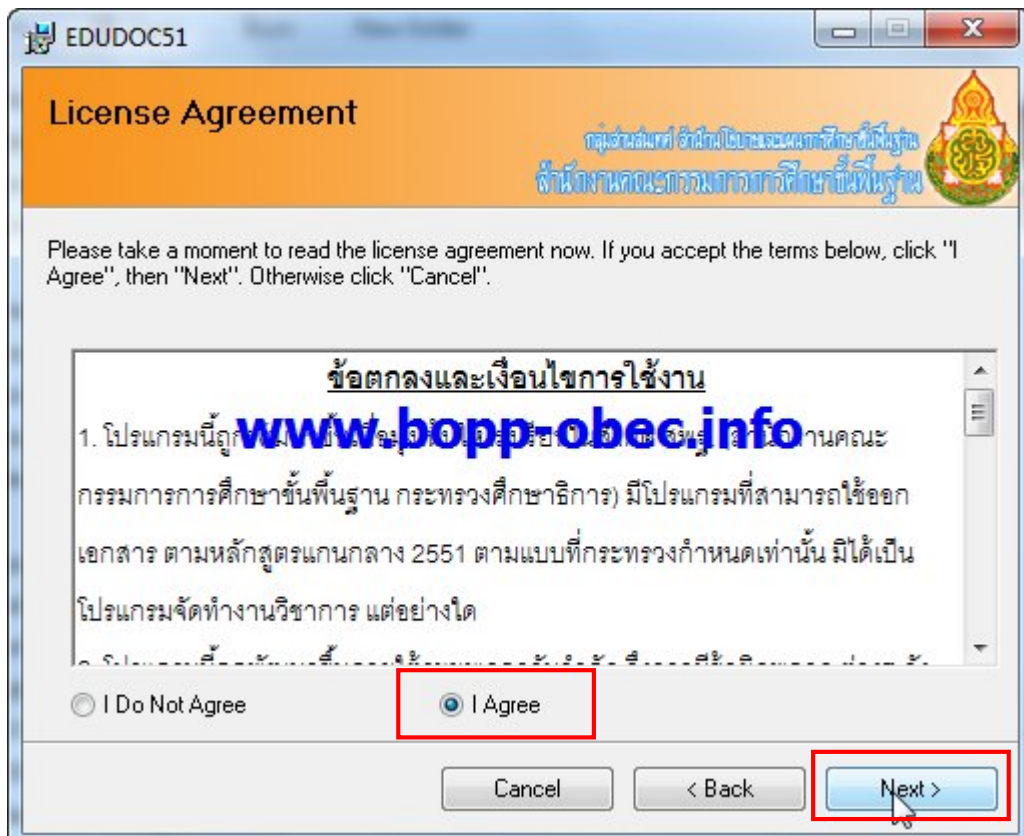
EDUDOC51

License Agreement

กลุ่มส่งเสริมการจัดการศึกษา สำนักนโยบายและแผนการศึกษาขั้นพื้นฐาน
สำนักงานคณะกรรมการการศึกษาขั้นพื้นฐาน

Please take a moment to read the license agreement now. If you accept the terms below, click "I Agree", then "Next". Otherwise click "Cancel".

ข้อตกลงและเงื่อนไขการใช้งาน

1. โปรแกรมนี้ถู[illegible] www.bopp-obec.info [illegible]านคณะกรรมการการศึกษาขั้นพื้นฐาน กระทรวงศึกษาธิการ) มีโปรแกรมที่สามารถใช้ออกเอกสาร ตามหลักสูตรแกนกลาง 2551 ตามแบบที่กระทรวงกำหนดเท่านั้น มิได้เป็นโปรแกรมจัดทำงานวิชาการ แต่อย่างใด

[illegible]

I Do Not Agree

I Agree

Cancel

< Back

Next >